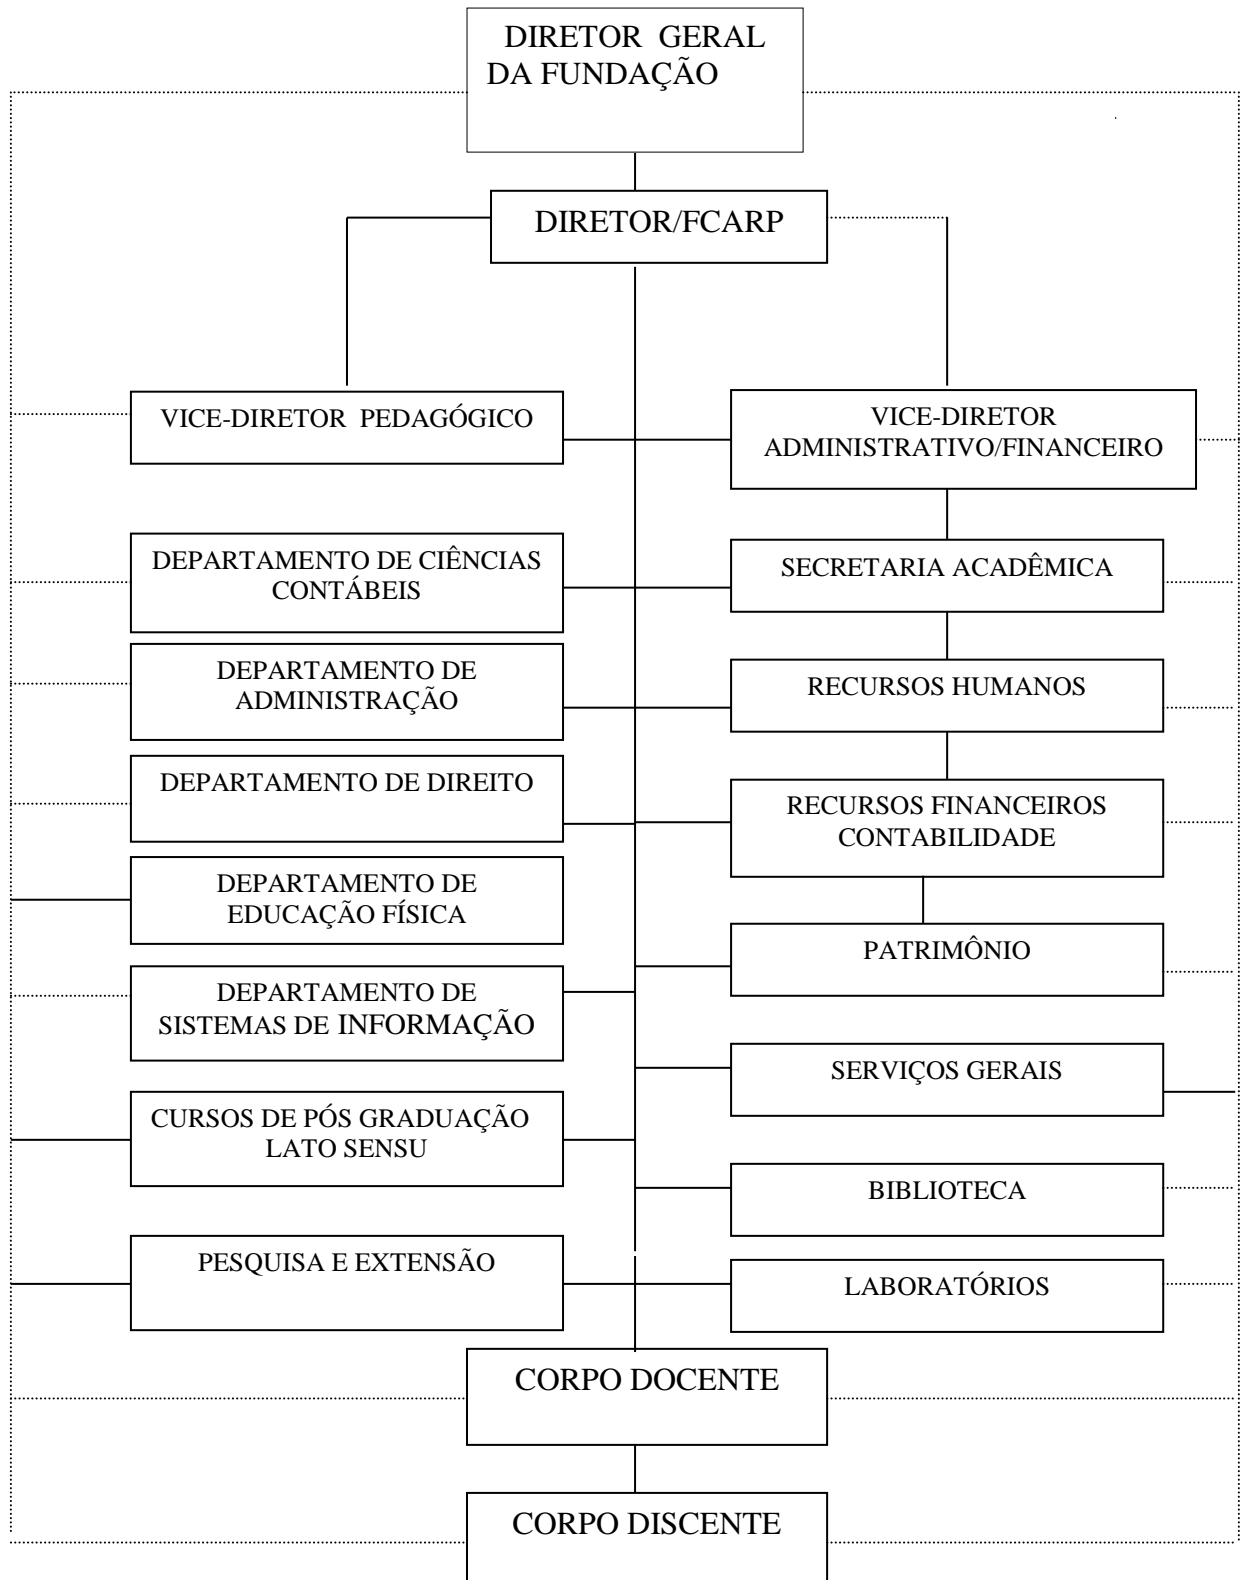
DIRETOR GERAL DA FUNDAÇÃO

DIRETOR/FCARP

VICE-DIRETOR PEDAGÓGICO

DEPARTAMENTO DE CIÊNCIAS CONTÁBEIS

DEPARTAMENTO DE ADMINISTRAÇÃO

DEPARTAMENTO DE DIREITO

DEPARTAMENTO DE EDUCAÇÃO FÍSICA

DEPARTAMENTO DE SISTEMAS DE INFORMAÇÃO

CURSOS DE PÓS GRADUAÇÃO LATO SENSU

PESQUISA E EXTENSÃO

VICE-DIRETOR ADMINISTRATIVO/FINANCEIRO

SECRETARIA ACADÊMICA

RECURSOS HUMANOS

RECURSOS FINANCEIROS CONTABILIDADE

PATRIMÔNIO

SERVIÇOS GERAIS

BIBLIOTECA

LABORATÓRIOS

CORPO DOCENTE

CORPO DISCENTE